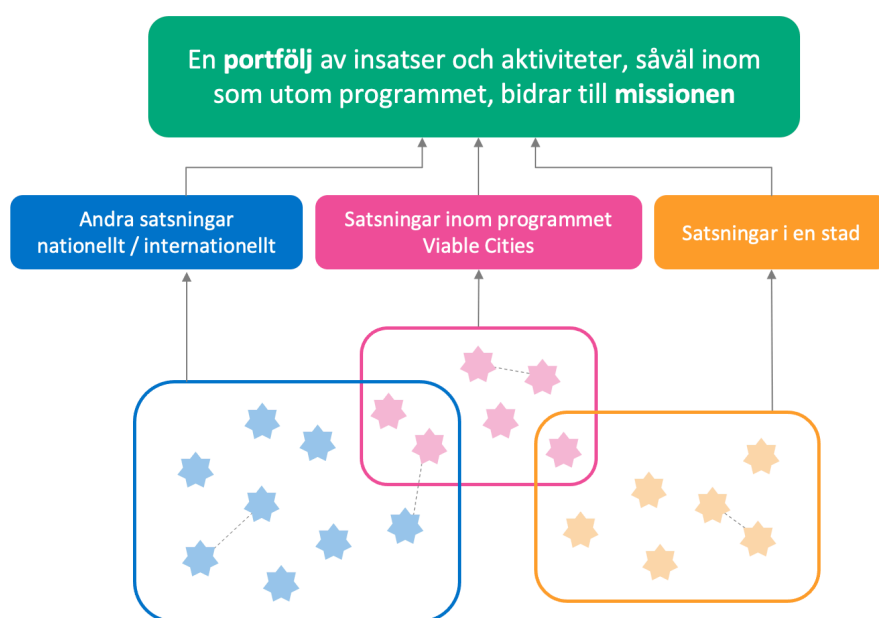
En **portfölj** av insatser och aktiviteter, såväl inom som utom programmet, bidrar till **missionen**

Andra satsningar nationellt / internationellt

Satsningar inom programmet Viable Cities

Satsningar i en stad